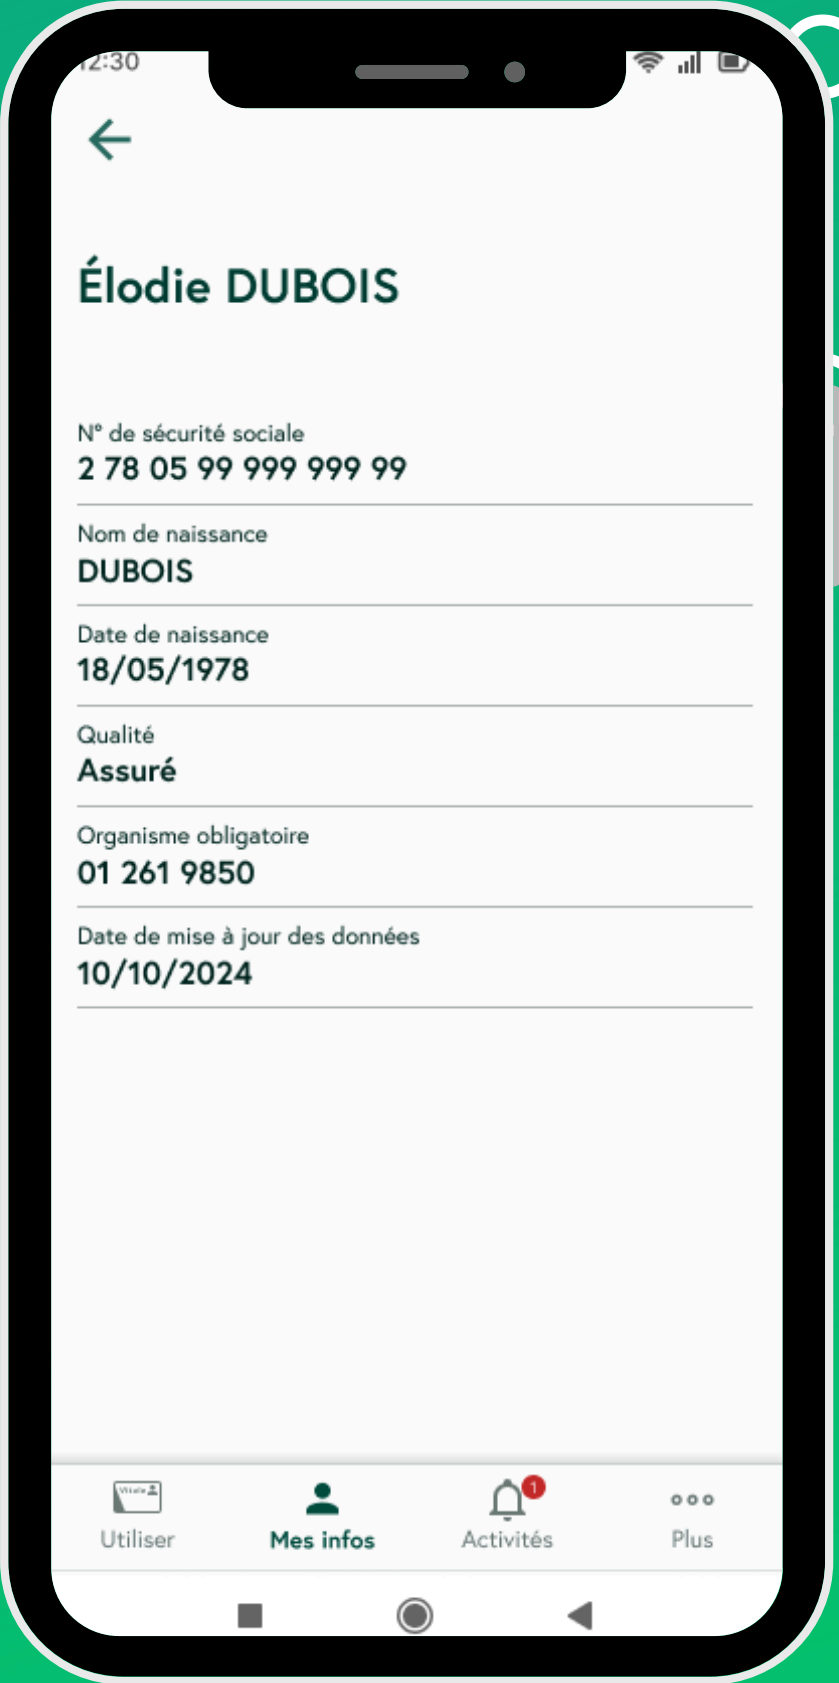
12:30

Élodie DUBOIS

N° de sécurité sociale
2 78 05 99 999 999 99

Nom de naissance
DUBOIS

Date de naissance
18/05/1978

Qualité
Assuré

Organisme obligatoire
01 261 9850

Date de mise à jour des données
10/10/2024

Vitale

Utiliser

Mes infos

1

Activités

Plus